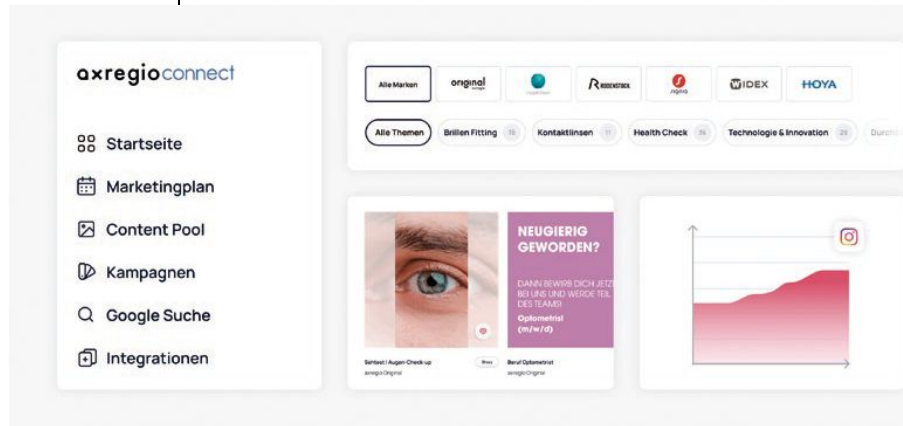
axregioconnect

Startseite

Marketingplan

Content Pool

Kampagnen

Google Suche

Integrationen

Alle Marken

original

RODENSTOCK

IDEX

HOYA

Alle Themen

Brillen Fitting 16

Kontaktlinsen 11

Health Check 36

Technologie & Innovation 25

NEUGIERIG GEWORDEN?

DANN BEWIRB DICH JETZT BEI UNS UND WERDE TEIL DES TEAMS!

Optometrist (m/w/d)

Sehtest | Augen Check-up

axregio Original

Beruf Optometrist

axregio Original